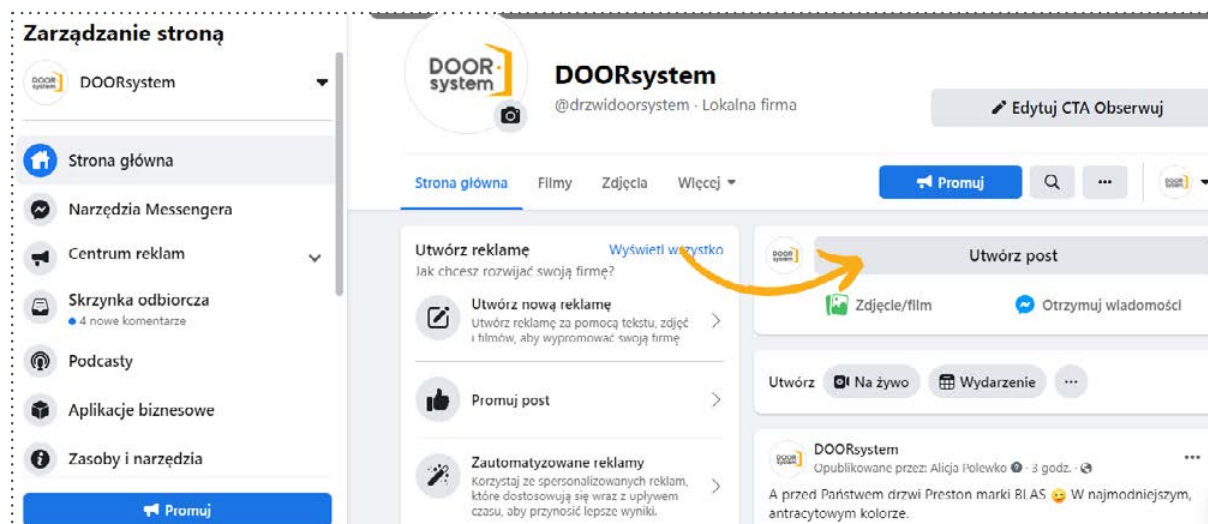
Zarządzanie stroną

DOOR system DOORsystem

Strona główna

Narzędzia Messengera

Centrum reklam

Skrzynka odbiorcza
● 4 nowe komentarze

Podcasty

Aplikacje biznesowe

Zasoby i narzędzia

Promuj

DOOR system

DOORsystem
@drzwidoorsystem · Lokalna firma

Edytuj CTA Obserwuj

Strona główna Filmy Zdjęcia Więcej

Promuj

Utwórz reklamę
Jak chcesz rozwijać swoją firmę?
Wyświetl wszystko

Utwórz nową reklamę
Utwórz reklamę za pomocą tekstu, zdjęć i filmów, aby wypromować swoją firmę

Promuj post

Zautomatyzowane reklamy
Korzystaj ze spersonalizowanych reklam, które dostosowują się wraz z upływem czasu, aby przynosić lepsze wyniki.

Utwórz post

Zdjęcie/film

Otrzymuj wiadomości

Utwórz Na żywo Wydarzenie ...

DOORsystem
Opublikowane przez: Alicja Polewko · 3 godz.

A przed Państwem drzwi Preston marki BLAS 😉 W najmodniejszym, antracytowym kolorze.